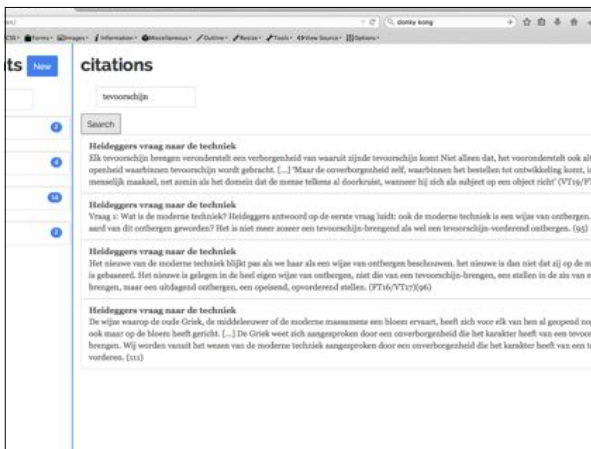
donky kong

CSS · Forms · Images · Information · Miscellaneous · Outline · Resize · Tools · View Source · Options

ts New

citations

tevoorschijn

Search

Heideggers vraag naar de techniek
Elk tevoorschijn brengen veronderstelt een verborgenheid van waaruit zijnde tevoorschijn komt Niet alleen dat, het vooronderstelt ook al openheid waarbinnen tevoorschijn wordt gebracht. [...] 'Maar de onverborgenheid zelf, waarbinnen het bestellen tot ontwikkeling komt, is menselijk maaksel, net zomin als het domein dat de mense telkens al doorkruist, wanneer hij zich als subject op een object richt' (VT19/FT

Heideggers vraag naar de techniek
Vraag 1: Wat is de moderne techniek? Heideggers antwoord op de eerste vraag luidt: ook de moderne techniek is een wijze van ontbergen. aard van dit ontbergen geworden? Het is niet meer zozeer een tevoorschijn-brengend als wel een tevoorschijn-vorderend ontbergen. (95)

Heideggers vraag naar de techniek
Het nieuwe van de moderne techniek blijkt pas als we haar als een wijze van ontbergen beschouwen. het nieuwe is dan niet dat zij op de m is gebaseerd. Het nieuwe is gelegen in de heel eigen wijze van ontbergen, niet die van een tevoorschijn-brengen, een stellen in de zin van e brengen, maar een uitdagend ontbergen, een opeisend, opvorderend stellen. (FT16/VT17)(96)

Heideggers vraag naar de techniek
De wijze waarop de oude Griek, de middeleeuwer of de moderne massamens een bloem ervaart, heeft zich voor elk van hen al geopend ze ook maar op de bloem heeft gericht. [...] De Griek weet zich aangesproken door een onverborgenheid die het karakter heeft van een tevoo brengen. Wij worden vanuit het wezen van de moderne techniek aangesproken door een onverborgenheid die het karakter heeft van een t vorderen. (111)